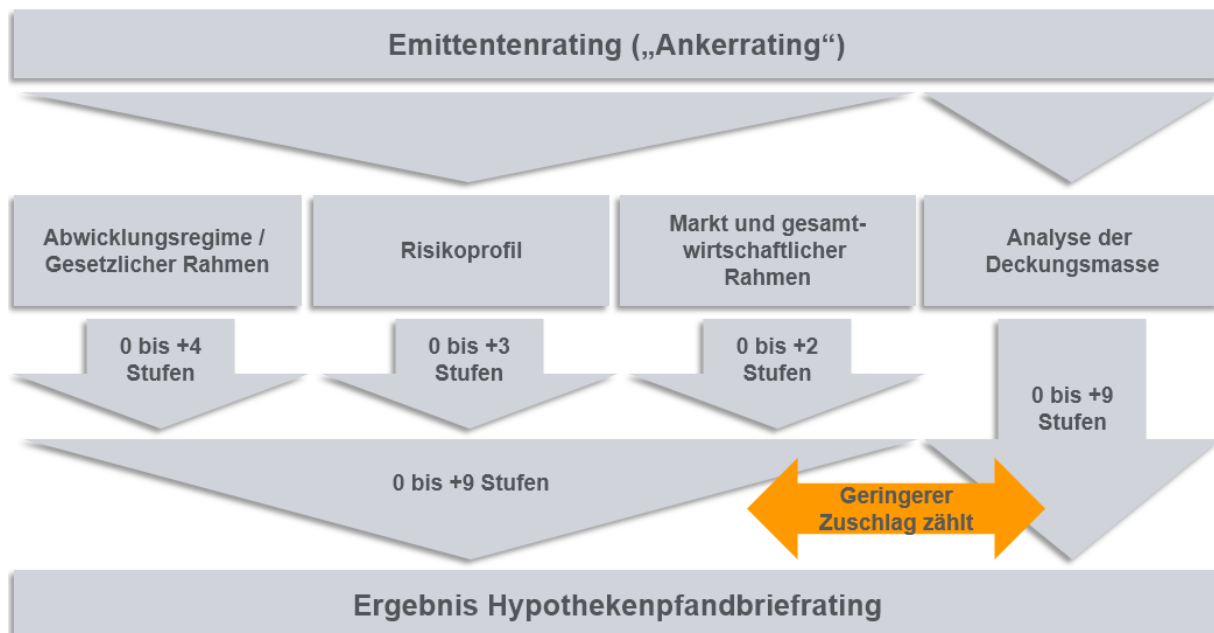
Emittentenrating („Ankerrating“)

Abwicklungsregime / Gesetzlicher Rahmen

Risikoprofil

Markt und gesamtwirtschaftlicher Rahmen

Analyse der Deckungsmasse

0 bis +4 Stufen

0 bis +3 Stufen

0 bis +2 Stufen

0 bis +9 Stufen

0 bis +9 Stufen

Geringerer Zuschlag zählt

Ergebnis Hypothekenpfandbriefrating